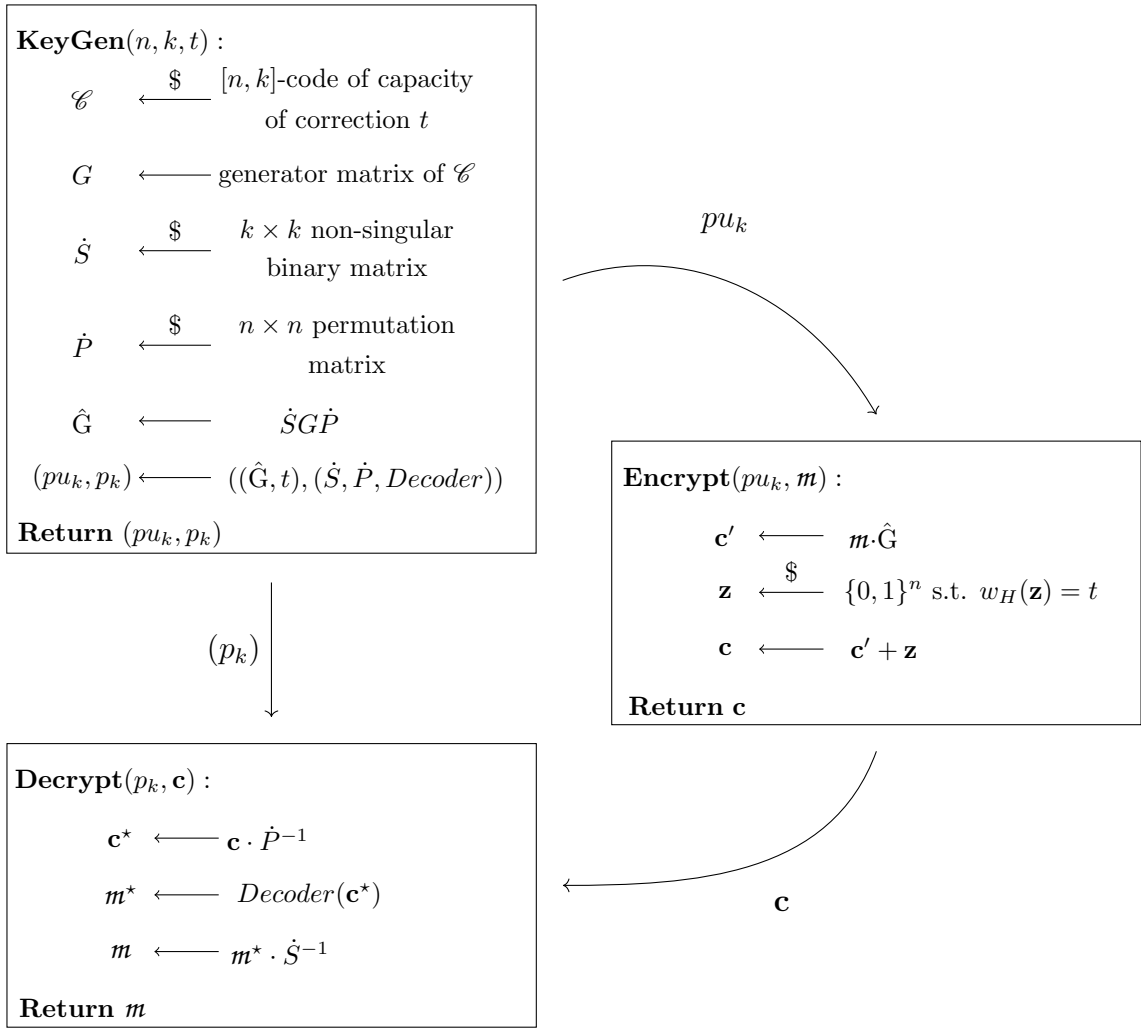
$\mathbf{KeyGen}(n,k,t)$ :

$\mathscr{C} \xleftarrow{\$}$ $[n,k]$-code of capacity of correction $t$

$G \longleftarrow$ generator matrix of $\mathscr{C}$

$\dot{S} \xleftarrow{\$}$ $k \times k$ non-singular binary matrix

$\dot{P} \xleftarrow{\$}$ $n \times n$ permutation matrix

$\hat{\mathrm{G}} \longleftarrow \dot{S}G\dot{P}$

$(pu_k, p_k) \longleftarrow ((\hat{\mathrm{G}}, t), (\dot{S}, \dot{P}, Decoder))$

$\mathbf{Return}$ $(pu_k, p_k)$

$pu_k$

$\mathbf{Encrypt}(pu_k, m)$ :

$\mathbf{c}' \longleftarrow m \cdot \hat{\mathrm{G}}$

$\mathbf{z} \xleftarrow{\$} \{0,1\}^n$ s.t. $w_H(\mathbf{z}) = t$

$\mathbf{c} \longleftarrow \mathbf{c}' + \mathbf{z}$

$\mathbf{Return}$ $\mathbf{c}$

$(p_k)$

$\mathbf{Decrypt}(p_k, \mathbf{c})$ :

$\mathbf{c}^\star \longleftarrow \mathbf{c} \cdot \dot{P}^{-1}$

$m^\star \longleftarrow Decoder(\mathbf{c}^\star)$

$m \longleftarrow m^\star \cdot \dot{S}^{-1}$

$\mathbf{Return}$ $m$

$\mathbf{c}$